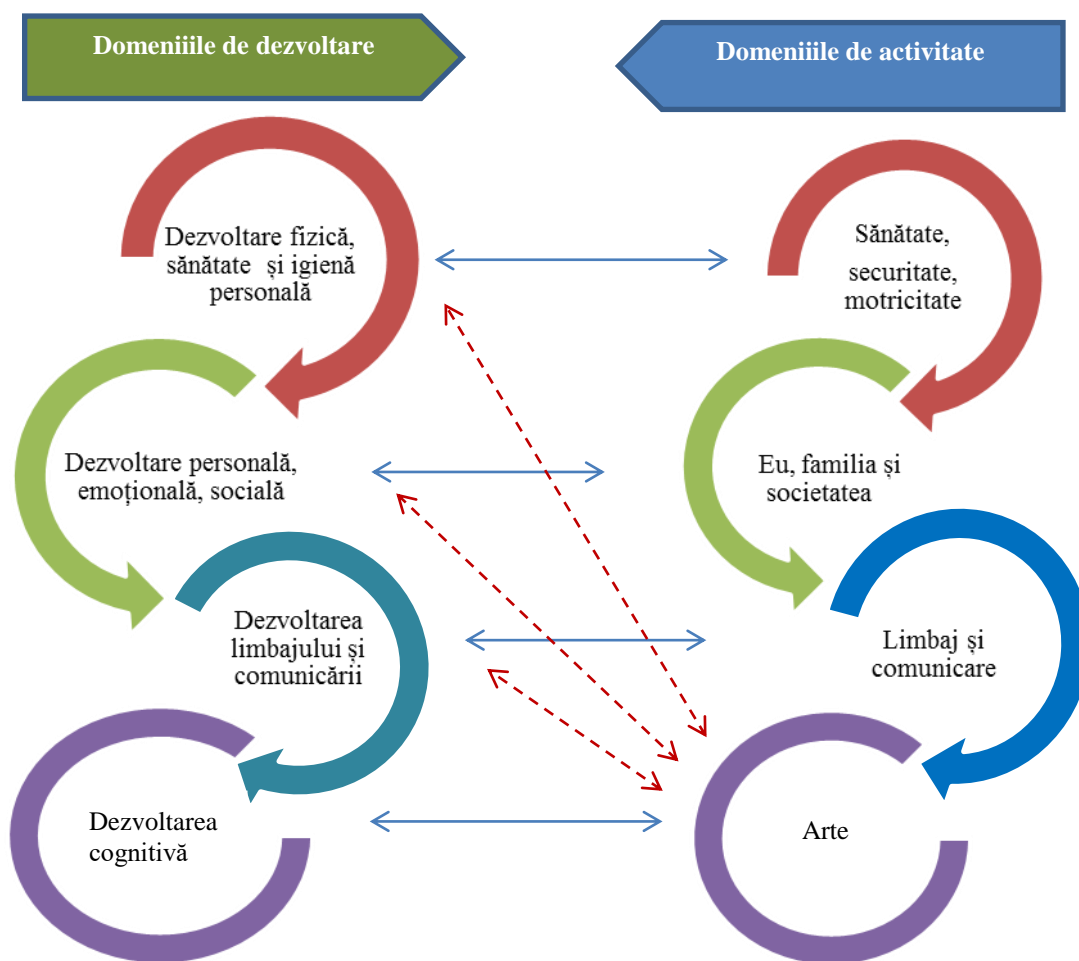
Domeniiile de dezvoltare

Domeniiile de activitate

Dezvoltare fizică, sănătate și igienă personală

Sănătate, securitate, motricitate

Dezvoltare personală, emoțională, socială

Eu, familia și societatea

Dezvoltarea limbajului și comunicării

Limbaj și comunicare

Dezvoltarea cognitivă

Arte